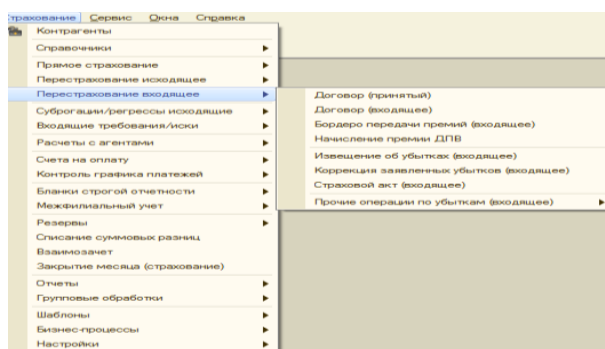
Страхование Сервис Окна Справка
Контрагенты
Справочники
Прямое страхование
Перестрахование исходящее
Перестрахование входящее
Суброгации/регрессы исходящие
Входящие требования/иски
Расчеты с агентами
Счета на оплату
Контроль графика платежей
Бланки строгой отчетности
Межфилиальный учет
Резервы
Списание суммовых разниц
Взаимозачет
Закрытие месяца (страхование)
Отчеты
Групповые обработки
Шаблоны
Бизнес-процессы
Настройки

Договор (принятый)
Договор (входящее)
Бордеро передачи премий (входящее)
Начисление премии ДПВ
Извещение об убытках (входящее)
Коррекция заявленных убытков (входящее)
Страховой акт (входящее)
Прочие операции по убыткам (входящее)